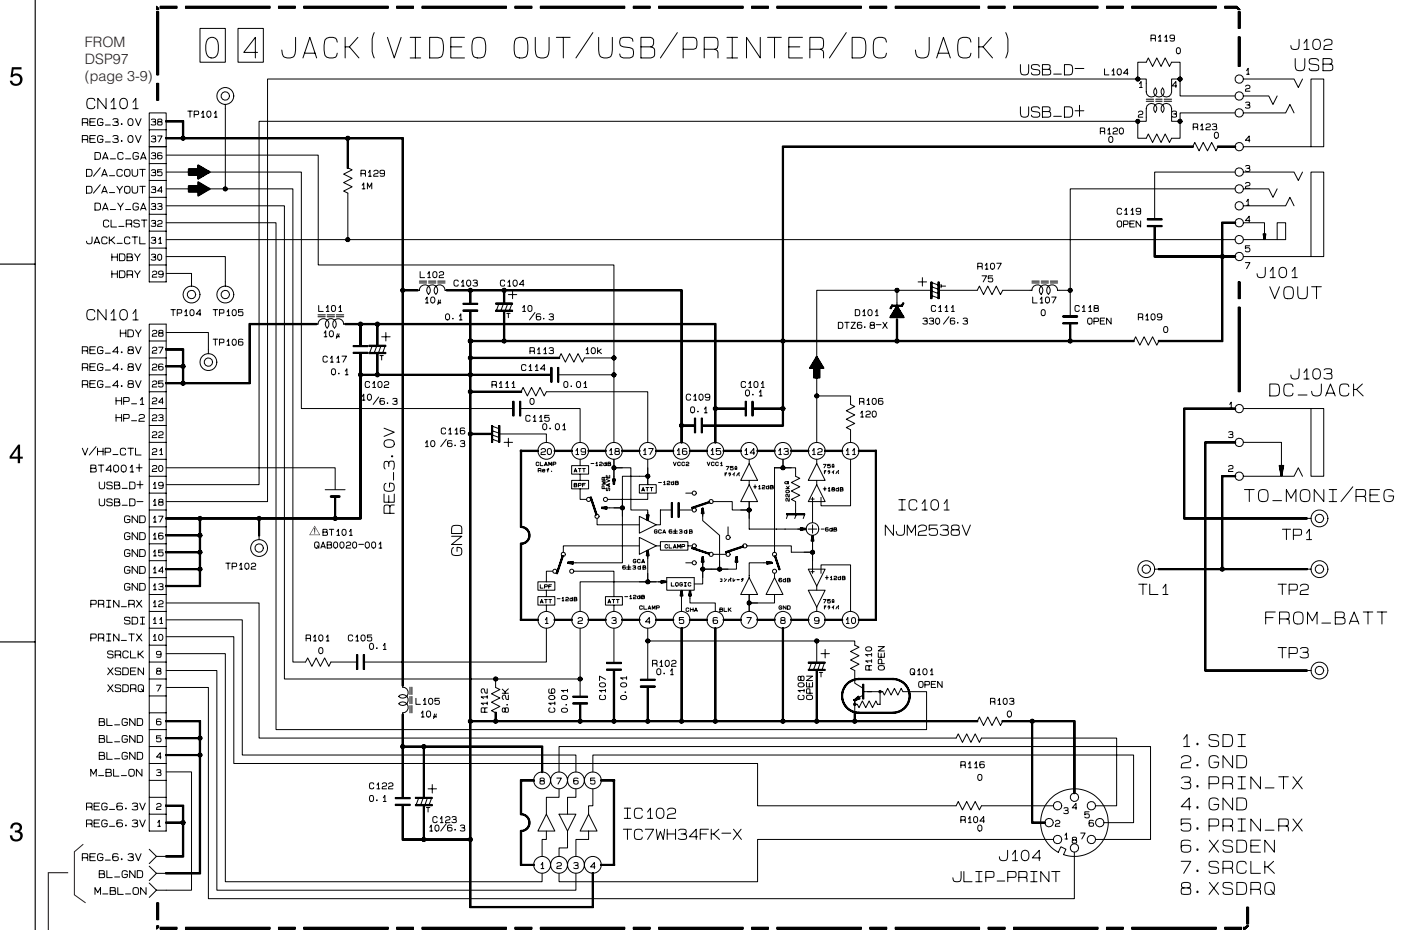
5

4

3

FROM DSP97 (page 3-9)

04 JACK(VIDEO OUT/USB/PRINTER/DC JACK)

CN101
REG_3.0V 38
REG_3.0V 37
DA_C_GA 36
D/A_COUT 35
D/A_YOUT 34
DA_Y_GA 33
CL_RST 32
JACK_CTL 31
HDBY 30
HDRY 29

TP101
R129 1M
TP104 TP105

CN101
HDY 28
REG_4.8V 27
REG_4.8V 26
REG_4.8V 25
HP_1 24
HP_2 23
22
V/HP_CTL 21
BT4001+ 20
USB_D+ 19
USB_D- 18
GND 17
GND 16
GND 15
GND 14
GND 13
PRIN_RX 12
SDI 11
PRIN_TX 10
SRCLK 9
XSDEN 8
XSDRQ 7
BL_GND 6
BL_GND 5
BL_GND 4
M_BL_ON 3
REG_6.3V 2
REG_6.3V 1

REG_6.3V
BL_GND
M_BL_ON

TP106
L101 10μ
C117 0.1
C102 10/6.3
⚠BT101 QAB0020-001
TP102
REG_3.0V
GND
L102 10μ
C103 0.1
C104 10/6.3
R113 10k
C114 0.01
R111 0
C115 0.01
C116 10/6.3
C109 0.1
C101 0.1
R106 120
R101 0
C105 0.1
L105 10μ
R112 8.2K
C106 0.01
C107 0.01
R102 0.1
C108 OPEN
R110 OPEN
Q101 OPEN
C122 0.1
C123 10/6.3

CLAMP Ref.
ATT -12dB
BPF
ATT -12dB
VCC2 VCC1
75Ω ドライバ
+12dB
220kΩ
+18dB
-6dB
SCA 6±3dB
CLAMP
SCA 6±3dB
LPF
ATT -12dB
ATT -12dB
LOGIC
コンパレータ
6dB
+12dB
75Ω ドライバ
CLAMP CHA BLK GND

IC101
NJM2538V

IC102
TC7WH34FK-X

USB_D-
USB_D+
L104
R119 0
R120 0
R123 0
J102 USB

C119 OPEN
J101 VOUT
R107 75
D101 DTZ6.8-X
C111 330/6.3
L107 0
C118 OPEN
R109 0

J103 DC_JACK
TO_MONI/REG
TP1
TL1
TP2
FROM_BATT
TP3

R103 0
R116 0
R104 0
J104 JLIP_PRINT

1. SDI
2. GND
3. PRIN_TX
4. GND
5. PRIN_RX
6. XSDEN
7. SRCLK
8. XSDRQ